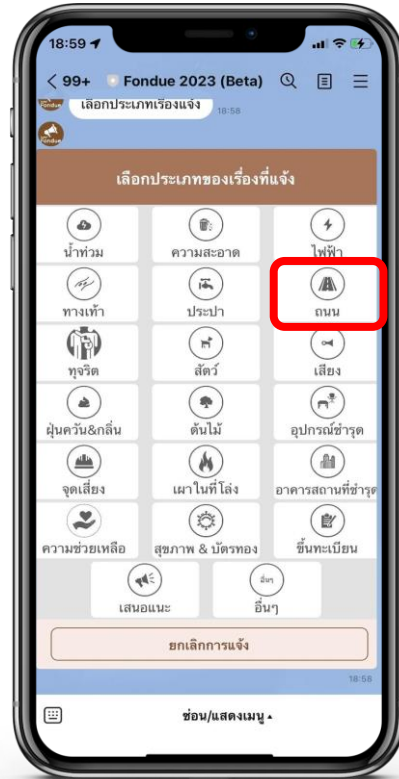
18:59

< 99+ Fondue 2023 (Beta)

เลือกประเภทเรื่องแจ้ง 18:58

เลือกประเภทของเรื่องที่แจ้ง

น้ำท่วม
ความสะอาด
ไฟฟ้า
ทางเท้า
ประปา
ถนน
ทุจริต
สัตว์
เสียง
ฝุ่นควัน&กลิ่น
ต้นไม้
อุปกรณ์ชำรุด
จุดเสี่ยง
เผาในที่โล่ง
อาคารสถานที่ชำรุด
ความช่วยเหลือ
สุขภาพ & บัตรทอง
ขึ้นทะเบียน
เสนอแนะ
อื่นๆ

ยกเลิกการแจ้ง

18:58

ซ่อน/แสดงเมนู